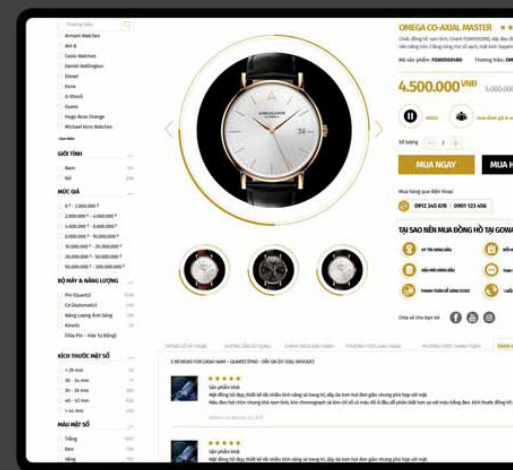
Thương hiệu

Armani Watches
AH-B
Casio Watches
Daniel Wellington
Diesel
Dorie
G-Shock
Guess
Hugo Boss Orange
Michael Kors Watches

GIỚI TÍNH
Nam
Nữ

MỨC GIÁ
0 ₫ - 2.000.000 ₫
2.000.000 ₫ - 4.000.000 ₫
4.000.000 ₫ - 6.000.000 ₫
6.000.000 ₫ - 10.000.000 ₫
10.000.000 ₫ - 20.000.000 ₫
20.000.000 ₫ - 50.000.000 ₫
50.000.000 ₫ - 300.000.000 ₫

BỘ MÁY & NĂNG LƯỢNG
Pin (Quartz)
Cơ (Automatic)
Năng Lượng Ánh Sáng
Kinetic
Dùng Pin - Kiểu Tự Động

KÍCH THƯỚC MẶT SỐ
< 29 mm
30 - 34 mm
35 - 39 mm
40 - 42 mm
> 41 mm

MÀU MẶT SỐ
Trắng
Đen
Vàng

OMEGA CO-AXIAL MASTER
4.500.000 VNĐ
Số lượng 1
MUA NGAY
MUA H
0912 345 678
0901 123 456
TẠI SAO NÊN MUA ĐỒNG HỒ TẠI GOWA
Chia sẻ cho bạn bè
5 REVIEWS FOR CASIO MAN – QUARTZ (PIN) – DÂY DA (EF-316L-5AVUDF)
Sản phẩm khá
Sản phẩm khá